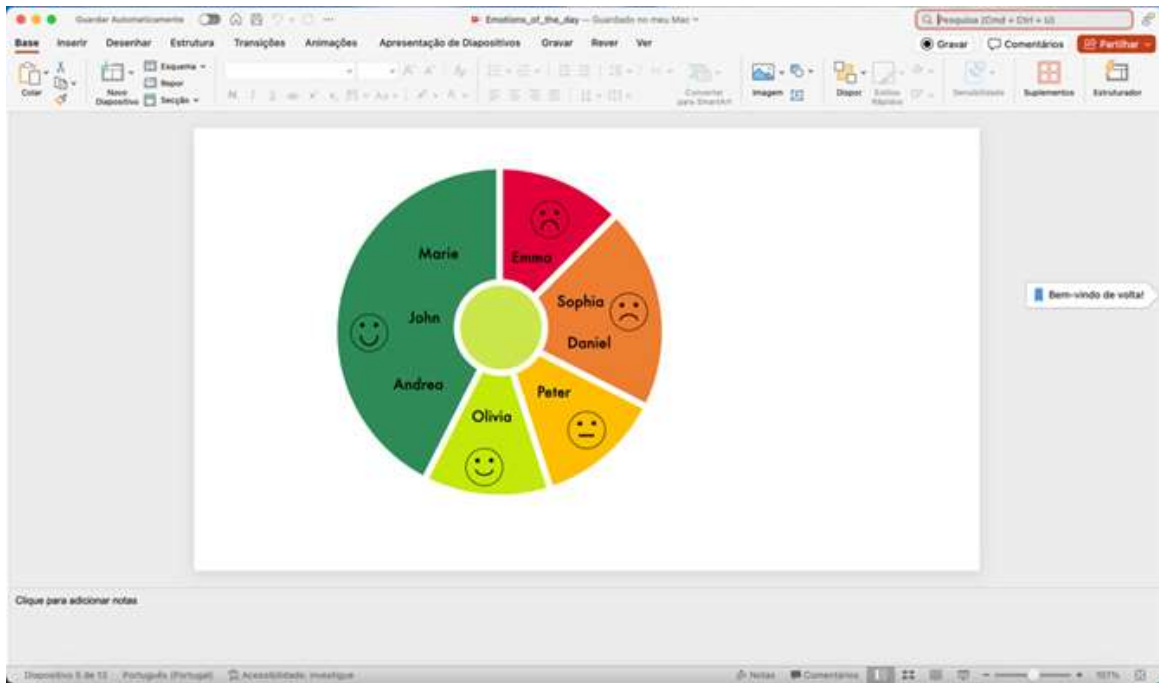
Guardar Automaticamente

Emotions_of_the_day — Guardado no meu Mac

Pesquisa (Cmd + Ctrl + U)

Base Inserir Desenhar Estrutura Transições Animações Apresentação de Diapositivos Gravar Rever Ver

Gravar Comentários Partilhar

Colar Novo Diapositivo Esquema Repor Secção

Converter para SmartArt Imagem Dispor Estilos Rápidos Sensibilidade Suplementos Estruturador

Marie

John

Andrea

Emma

Sophia

Daniel

Peter

Olivia

Bem-vindo de volta!

Clique para adicionar notas

Diapositivo 5 de 13 Português (Portugal) Acessibilidade: investigue

Notas Comentários 107%